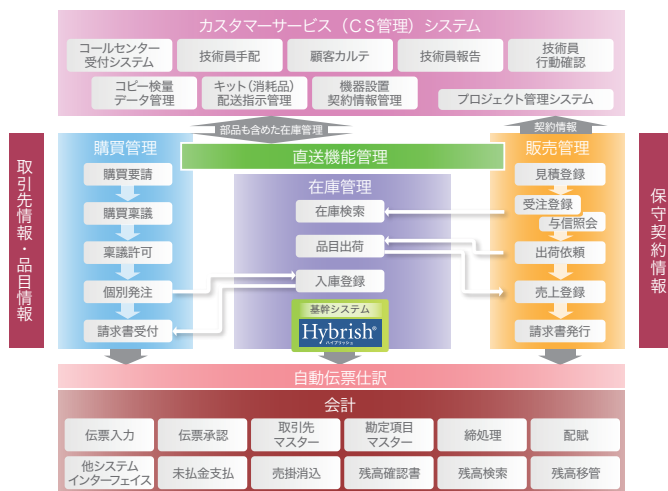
カスタマーサービス（CS管理）システム

コールセンター受付システム
技術員手配
顧客カルテ
技術員報告
技術員行動確認
コピー検量データ管理
キット（消耗品）配送指示管理
機器設置契約情報管理
プロジェクト管理システム

部品も含めた在庫管理
契約情報

取引先情報・品目情報

購買管理
購買要請
購買稟議
稟議許可
個別発注
請求書受付

直送機能管理

在庫管理
在庫検索
品目出荷
入庫登録
基幹システム
Hybrish®
ハイブリッシュ

販売管理
見積登録
受注登録
与信照会
出荷依頼
売上登録
請求書発行

保守契約情報

自動伝票仕訳

会計
伝票入力
伝票承認
取引先マスター
勘定項目マスター
締処理
配賦
他システムインターフェイス
未払金支払
売掛消込
残高確認書
残高検索
残高移管